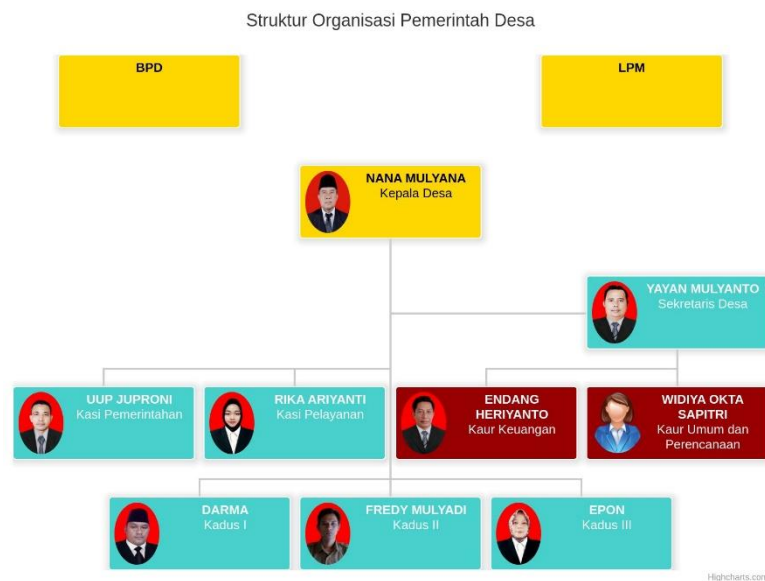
Struktur Organisasi Pemerintah Desa

BPD

LPM

NANA MULYANA
Kepala Desa

YAYAN MULYANTO
Sekretaris Desa

UUP JUPRONI
Kasi Pemerintahan

RIKA ARIYANTI
Kasi Pelayanan

ENDANG HERIYANTO
Kaur Keuangan

WIDIYA OKTA SAPITRI
Kaur Umum dan Perencanaan

DARMA
Kadus I

FREDY MULYADI
Kadus II

EPON
Kadus III

Highcharts.com